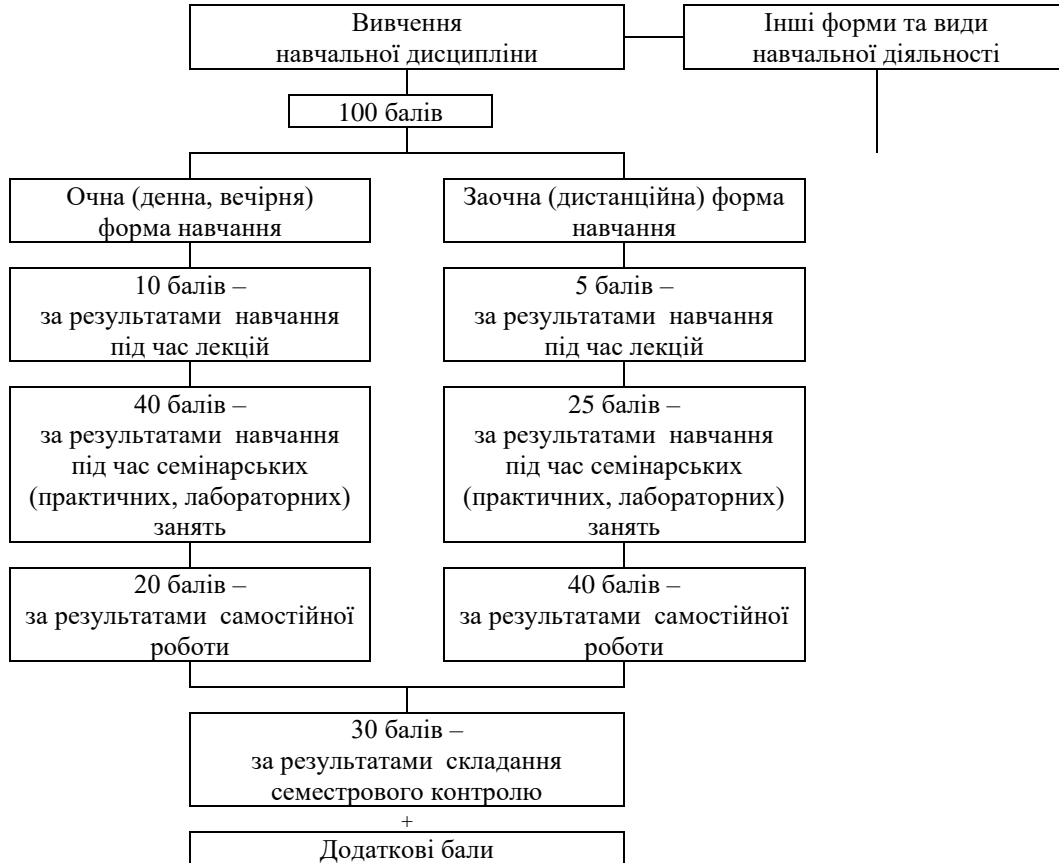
Вивчення навчальної дисципліни

Інші форми та види навчальної діяльності

100 балів

Очна (денна, вечірня) форма навчання

Заочна (дистанційна) форма навчання

10 балів – за результатами навчання під час лекцій

5 балів – за результатами навчання під час лекцій

40 балів – за результатами навчання під час семінарських (практичних, лабораторних) занять

25 балів – за результатами навчання під час семінарських (практичних, лабораторних) занять

20 балів – за результатами самостійної роботи

40 балів – за результатами самостійної роботи

30 балів – за результатами складання семестрового контролю

+

Додаткові бали